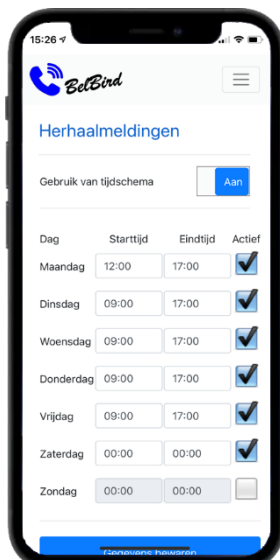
15:26

BelBird

Herhaalmeldingen

Gebruik van tijdschema Aan

| Dag | Starttijd | Eindtijd | Actief |
|---|---|---|---|
| Maandag | 12:00 | 17:00 | ✓ |
| Dinsdag | 09:00 | 17:00 | ✓ |
| Woensdag | 09:00 | 17:00 | ✓ |
| Donderdag | 09:00 | 17:00 | ✓ |
| Vrijdag | 09:00 | 17:00 | ✓ |
| Zaterdag | 00:00 | 00:00 | ✓ |
| Zondag | 00:00 | 00:00 | |

Gegevens bewaren